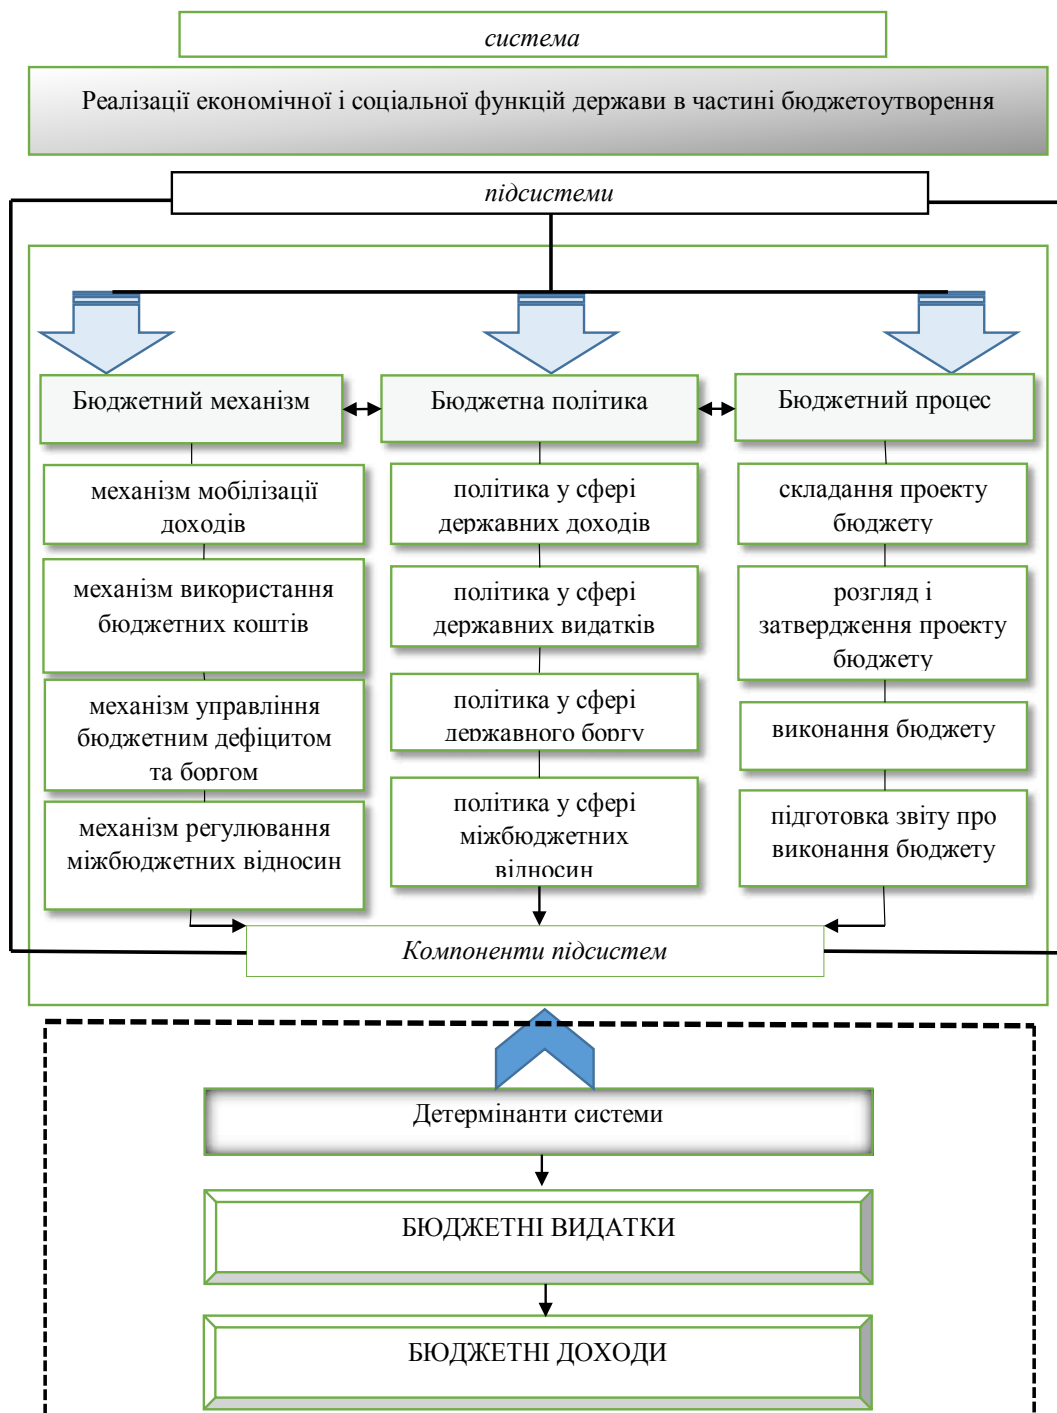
система

Реалізації економічної і соціальної функцій держави в частині бюджетоутворення

підсистеми

Бюджетний механізм

Бюджетна політика

Бюджетний процес

механізм мобілізації доходів

механізм використання бюджетних коштів

механізм управління бюджетним дефіцитом та боргом

механізм регулювання міжбюджетних відносин

політика у сфері державних доходів

політика у сфері державних видатків

політика у сфері державного боргу

політика у сфері міжбюджетних відносин

складання проекту бюджету

розгляд і затвердження проекту бюджету

виконання бюджету

підготовка звіту про виконання бюджету

Компоненти підсистем

Детермінанти системи

БЮДЖЕТНІ ВИДАТКИ

БЮДЖЕТНІ ДОХОДИ